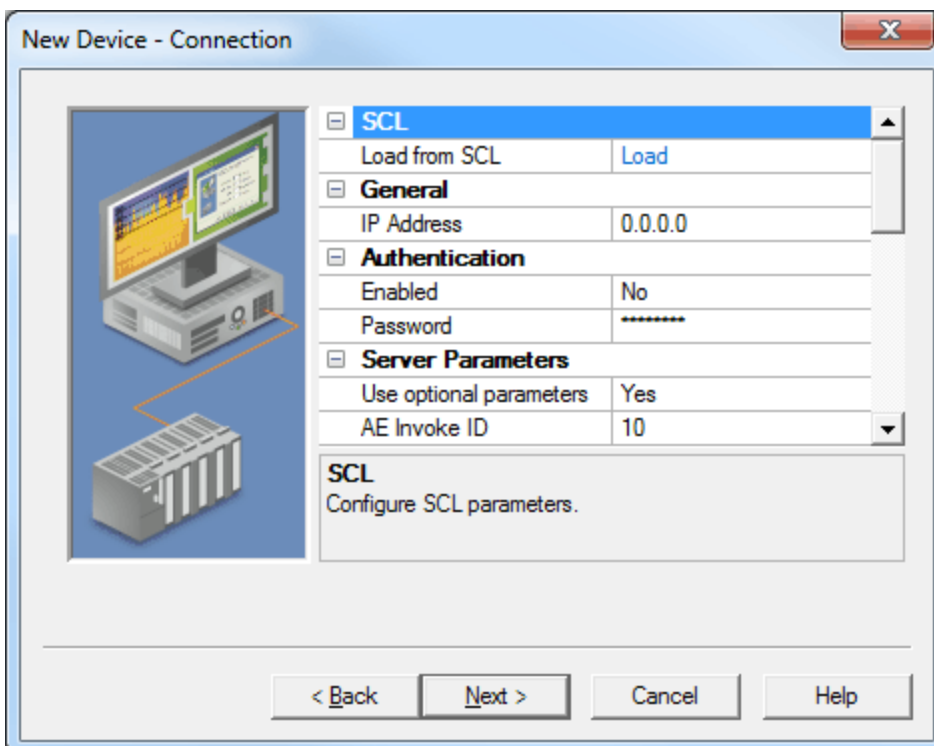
New Device - Connection

X

⊟ SCL

| | |
|---|---|
| Load from SCL | Load |

⊟ General

| | |
|---|---|
| IP Address | 0.0.0.0 |

⊟ Authentication

| | |
|---|---|
| Enabled | No |
| Password | ********* |

⊟ Server Parameters

| | |
|---|---|
| Use optional parameters | Yes |
| AE Invoke ID | 10 |

SCL
Configure SCL parameters.

< Back
Next >
Cancel
Help